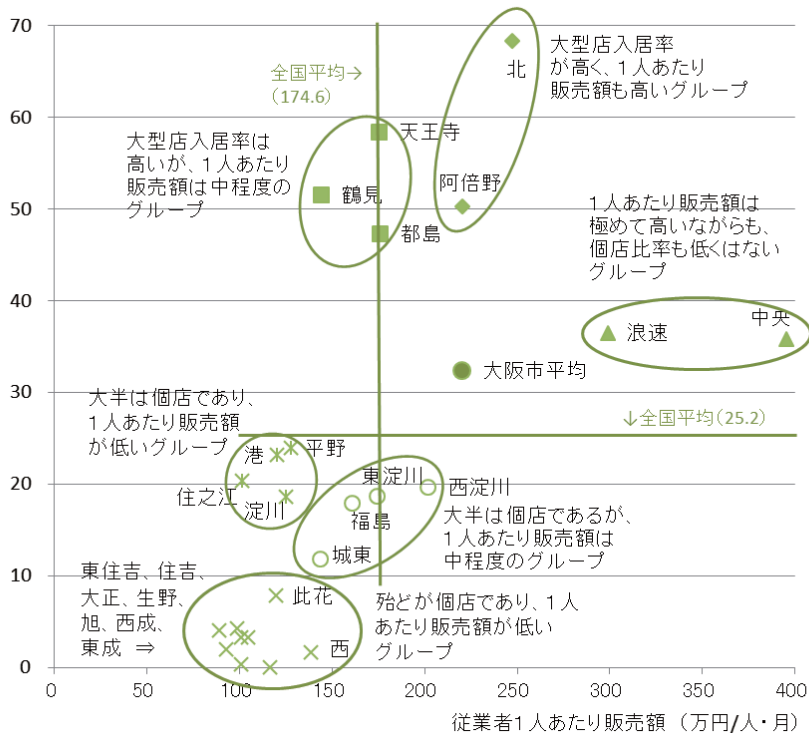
70
60
50
40
30
20
10
0

0 50 100 150 200 250 300 350 400

従業者1人あたり販売額（万円/人・月）

全国平均→
（174.6）

大型店入居率が高く、1人あたり販売額も高いグループ

北

天王寺

大型店入居率は高いが、1人あたり販売額は中程度のグループ

鶴見

阿倍野

都島

1人あたり販売額は極めて高いながらも、個店比率も低くはないグループ

浪速

中央

大阪市平均

大半は個店であり、1人あたり販売額が低いグループ

↓全国平均（25.2）

港

平野

東淀川

西淀川

住之江

淀川

福島

大半は個店であるが、1人あたり販売額は中程度のグループ

城東

東住吉、住吉、大正、生野、旭、西成、東成 ⇒

此花

殆どが個店であり、1人あたり販売額が低いグループ

西